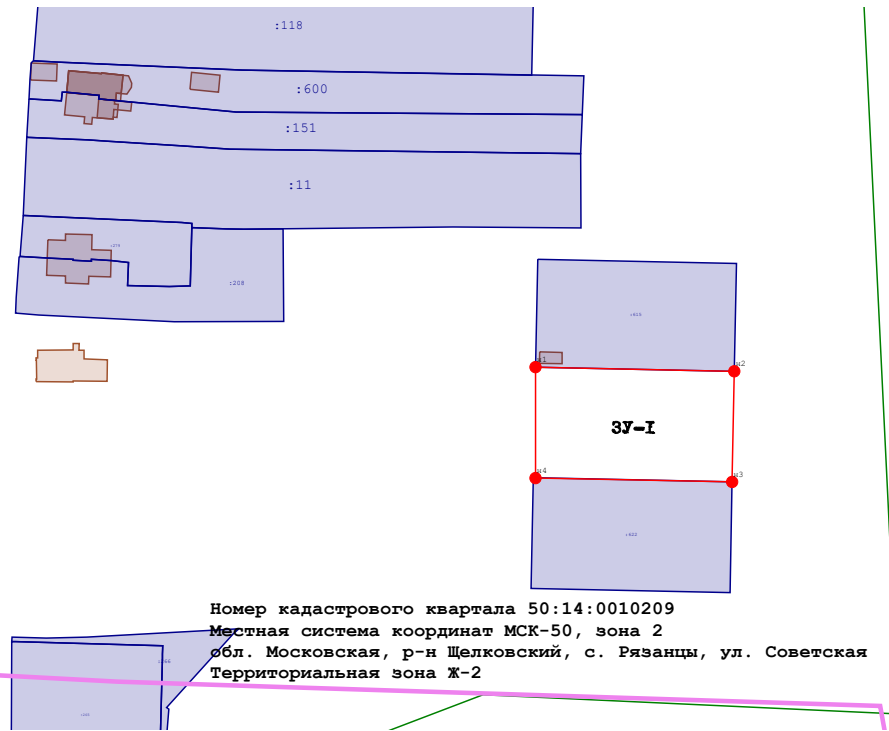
:118

:600

:151

:11

:279

:208

:615

н1

н2

ЗУ-1

н4

н3

:622

:566

:203

Номер кадастрового квартала 50:14:0010209
Местная система координат МСК-50, зона 2
обл. Московская, р-н Щелковский, с. Рязанцы, ул. Советская
Территориальная зона Ж-2